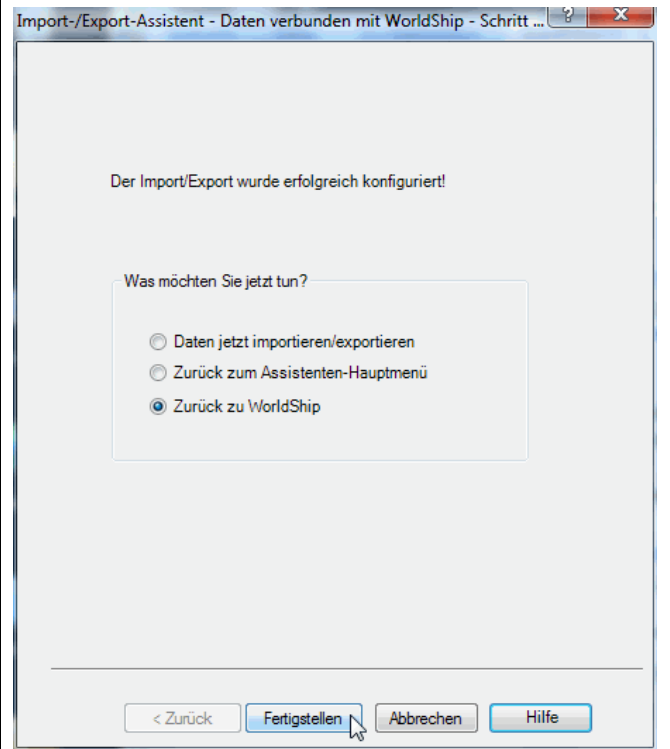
Import-/Export-Assistent - Daten verbunden mit WorldShip - Schritt ... ? X

Der Import/Export wurde erfolgreich konfiguriert!

Was möchten Sie jetzt tun?

Daten jetzt importieren/exportieren
Zurück zum Assistenten-Hauptmenü
Zurück zu WorldShip

< Zurück Fertigstellen Abbrechen Hilfe